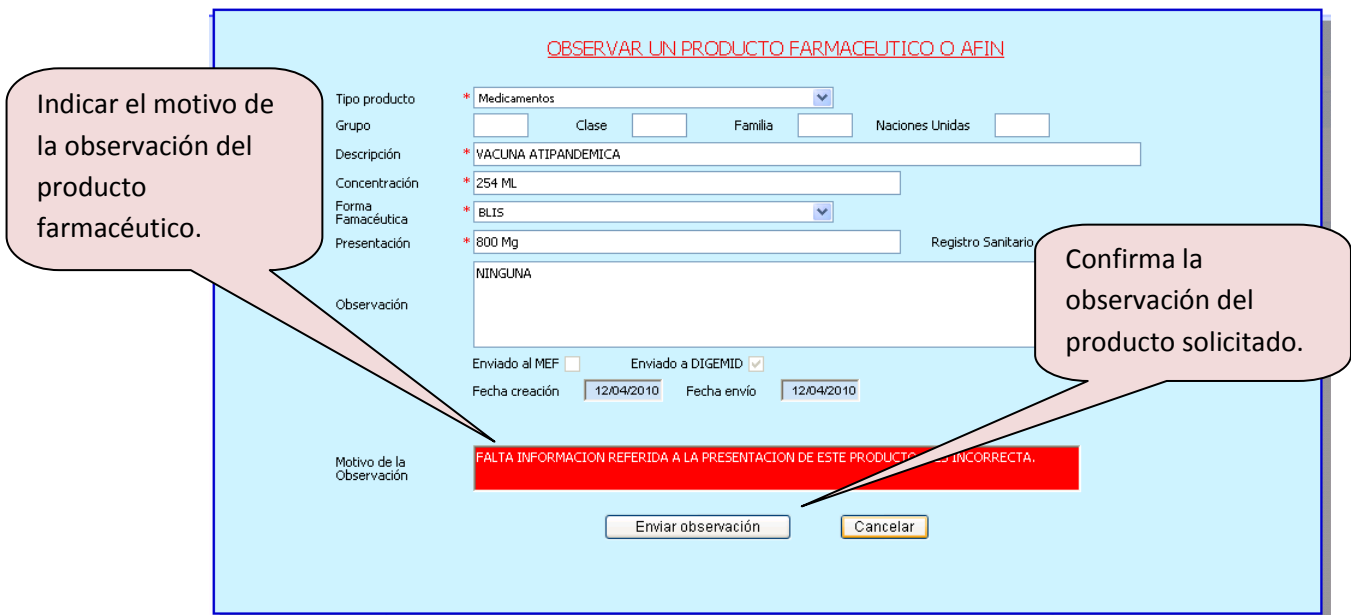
OBSERVAR UN PRODUCTO FARMACEUTICO O AFIN

Indicar el motivo de la observación del producto farmacéutico.

Tipo producto * Medicamentos

Grupo

Clase

Familia

Naciones Unidas

Descripción * VACUNA ATIPANDEMICA

Concentración * 254 ML

Forma Famacéutica * BLIS

Presentación * 800 Mg

Registro Sanitario

Confirma la observación del producto solicitado.

Observación

NINGUNA

Enviado al MEF

Enviado a DIGEMID

Fecha creación 12/04/2010

Fecha envío 12/04/2010

Motivo de la Observación

FALTA INFORMACION REFERIDA A LA PRESENTACION DE ESTE PRODUCTO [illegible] ES INCORRECTA.

Enviar observación

Cancelar